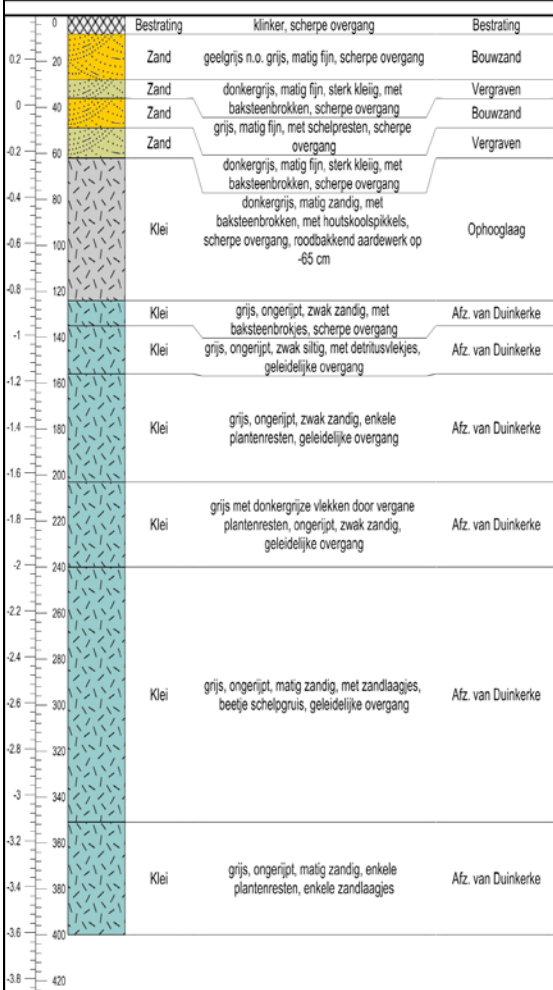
| | | | | |
|---|---|---|---|---|
| | 0 | Bestrating | klinker, scherpe overgang | Bestrating |
| 0.2 | 20 | Zand | geelgrijs n.o. grijs, matig fijn, scherpe overgang | Bouwzand |
| | | Zand | donkergrijs, matig fijn, sterk kleiig, met baksteenbrokken, scherpe overgang | Vergraven |
| 0 | 40 | Zand | | Bouwzand |
| | | Zand | grijs, matig fijn, met schelpresten, scherpe overgang | Vergraven |
| -0.2 | 60 | | donkergrijs, matig fijn, sterk kleiig, met baksteenbrokken, scherpe overgang | |
| -0.4 | 80 | | donkergrijs, matig zandig, met | |
| -0.6 | 100 | Klei | baksteenbrokken, met houtskoolspikkels, scherpe overgang, roodbakkend aardewerk op -65 cm | Ophooglaag |
| -0.8 | 120 | | | |
| | | Klei | grijs, ongerijpt, zwak zandig, met baksteenbrokjes, scherpe overgang | Afz. van Duinkerke |
| -1 | 140 | Klei | grijs, ongerijpt, zwak siltig, met detritusvlekjes, geleidelijke overgang | Afz. van Duinkerke |
| -1.2 | 160 | | | |
| -1.4 | 180 | Klei | grijs, ongerijpt, zwak zandig, enkele plantenresten, geleidelijke overgang | Afz. van Duinkerke |
| -1.6 | 200 | | | |
| -1.8 | 220 | Klei | grijs met donkergrijze vlekken door vergane plantenresten, ongerijpt, zwak zandig, geleidelijke overgang | Afz. van Duinkerke |
| -2 | 240 | | | |
| -2.2 | 260 | | | |
| -2.4 | 280 | | | |
| -2.6 | 300 | Klei | grijs, ongerijpt, matig zandig, met zandlaagjes, beetje schelpgruis, geleidelijke overgang | Afz. van Duinkerke |
| -2.8 | 320 | | | |
| -3 | 340 | | | |
| -3.2 | 360 | | | |
| -3.4 | 380 | Klei | grijs, ongerijpt, matig zandig, enkele plantenresten, enkele zandlaagjes | Afz. van Duinkerke |
| -3.6 | 400 | | | |
| -3.8 | 420 | | | |